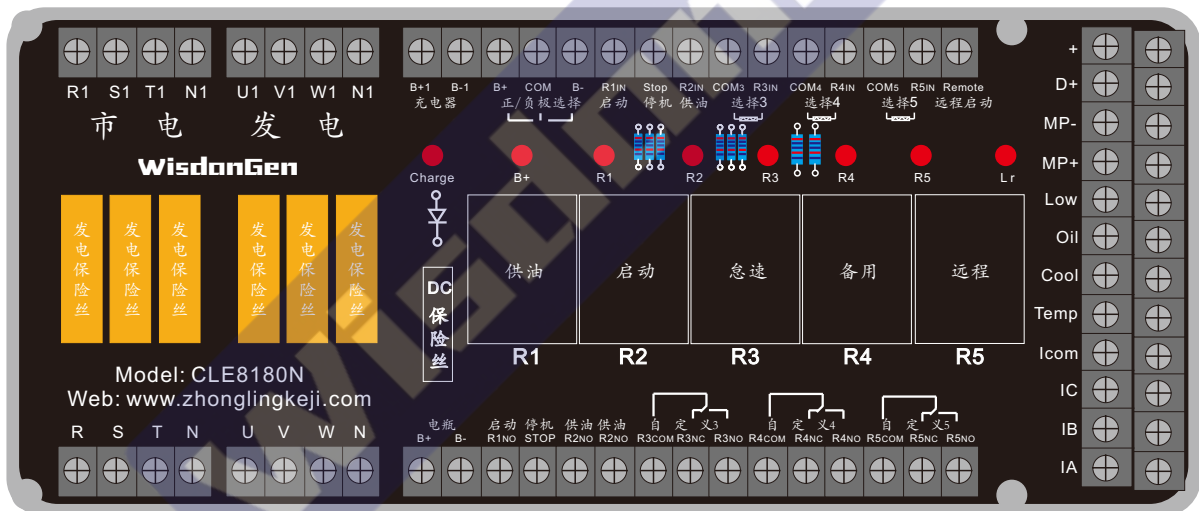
R1 S1 T1 N1 U1 V1 W1 N1

市 电 发 电

WisdonGen

发电保险丝 发电保险丝 发电保险丝 发电保险丝 发电保险丝 发电保险丝

Model: CLE8180N
Web: www.zhonglingkeji.com

R S T N U V W N

B+1 B-1 B+ COM B- R1IN Stop R2IN COM3 R3IN COM4 R4IN COM5 R5IN Remote
充电器 正/负极选择 启动 停机 供油 选择3 选择4 选择5 远程启动

Charge B+ R1 R2 R3 R4 R5 Lr

DC 保险丝

供油 启动 怠速 备用 远程

R1 R2 R3 R4 R5

电瓶 启动 停机 供油 供油 自定义3 自定义4 自定义5
B+ B- R1NO STOP R2NO R2NO R3COM R3NC R3NO R4COM R4NC R4NO R5COM R5NC R5NO

+ D+ MP- MP+ Low Oil Cool Temp Icom IC IB IA